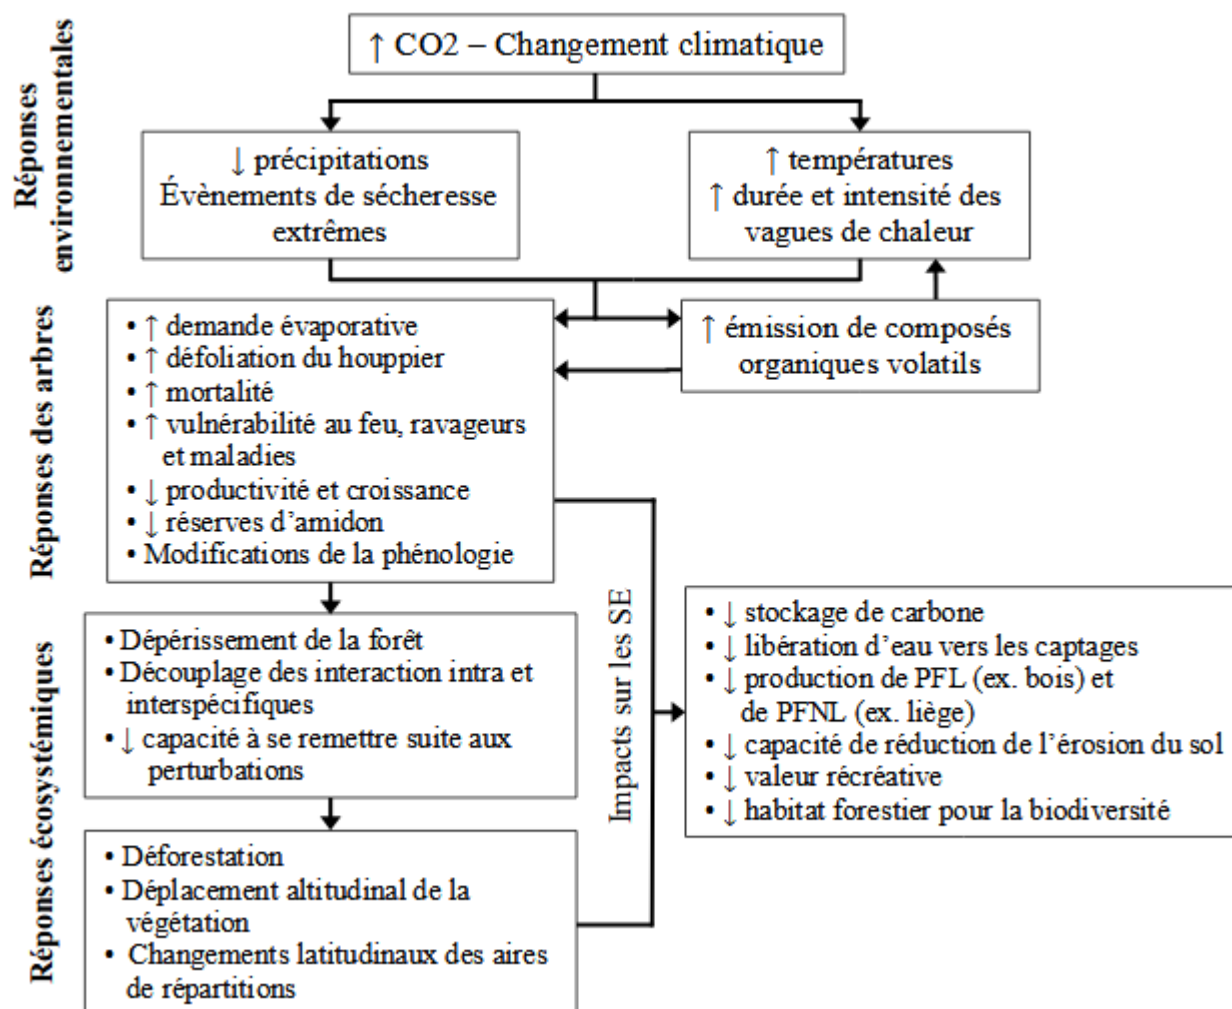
Réponses environnementales

↑ CO2 – Changement climatique

↓ précipitations
Évènements de sécheresse extrêmes

↑ températures
↑ durée et intensité des vagues de chaleur

Réponses des arbres

• ↑ demande évaporative
• ↑ défoliation du houppier
• ↑ mortalité
• ↑ vulnérabilité au feu, ravageurs et maladies
• ↓ productivité et croissance
• ↓ réserves d'amidon
• Modifications de la phénologie

↑ émission de composés organiques volatils

Réponses écosystémiques

• Dépérissement de la forêt
• Découplage des interaction intra et interspécifiques
• ↓ capacité à se remettre suite aux perturbations

• Déforestation
• Déplacement altitudinal de la végétation
• Changements latitudinaux des aires de répartitions

Impacts sur les SE

• ↓ stockage de carbone
• ↓ libération d'eau vers les captages
• ↓ production de PFL (ex. bois) et de PFNL (ex. liège)
• ↓ capacité de réduction de l'érosion du sol
• ↓ valeur récréative
• ↓ habitat forestier pour la biodiversité